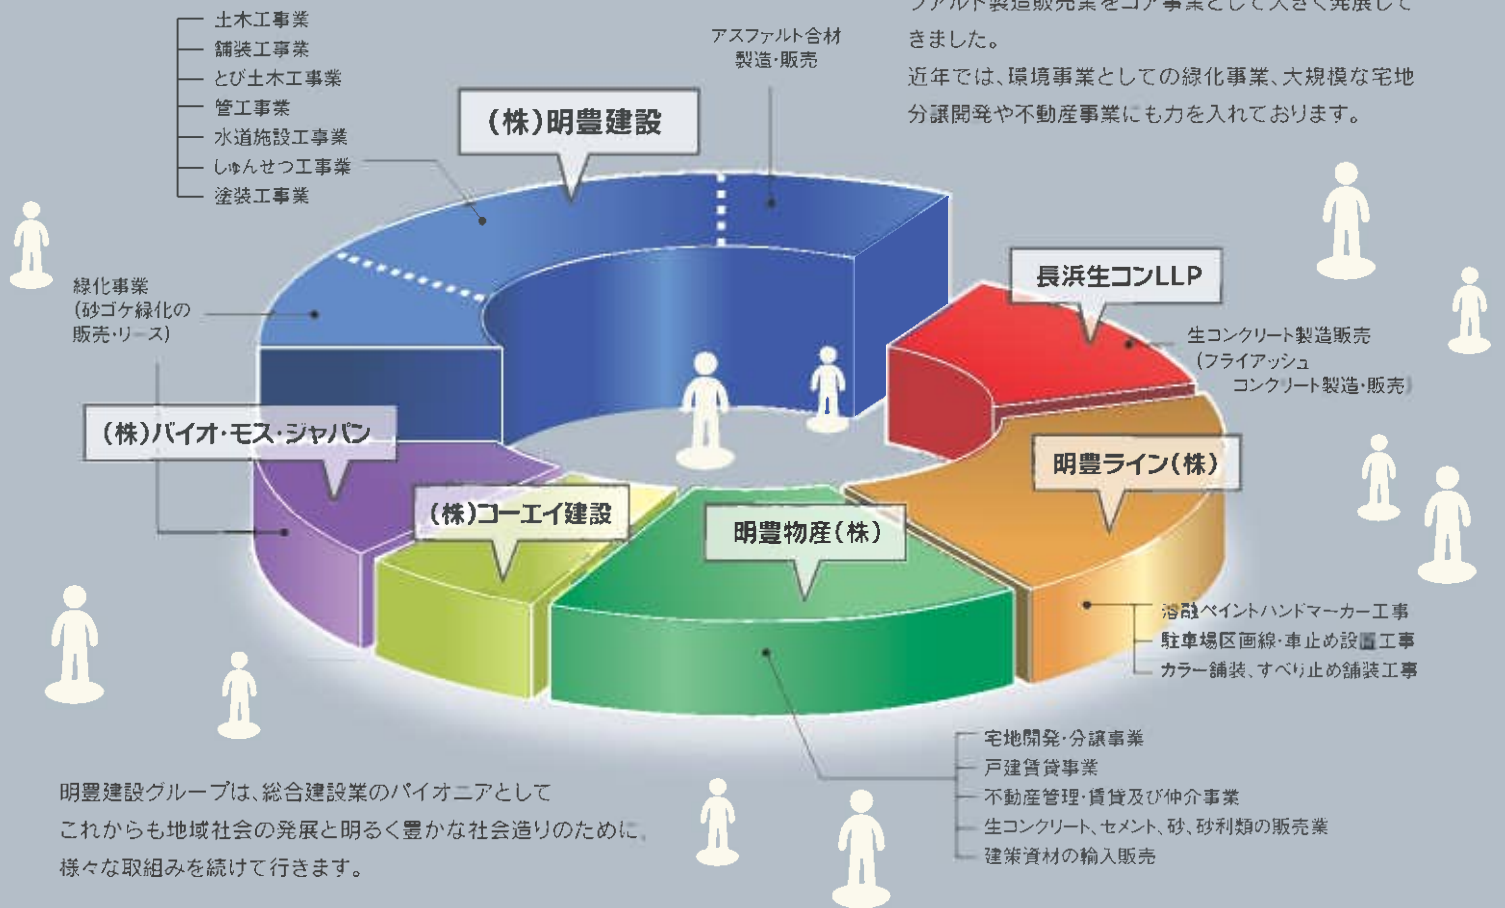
土木工事業
舗装工事業
とび土木工事業
管工事業
水道施設工事業
しゅんせつ工事業
塗装工事業

アスファルト合材
製造·販売

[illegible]ファルト製造販売業をコア事業として大きく発展して
きました。
近年では、環境事業としての緑化事業、大規模な宅地分譲開発や不動産事業にも力を入れております。

(株)明豊建設

緑化事業
(砂ゴケ緑化の
販売·リース)

長浜生コンLLP

生コンクリート製造販売
(フライアッシュ
コンクリート製造·販売)

(株)バイオ·モス·ジャパン

明豊ライン(株)

(株)コーエイ建設

明豊物産(株)

溶融ペイントハンドマーカー工事
駐車場区画線·車止め設置工事
カラー舗装、すべり止め舗装工事

宅地開発·分譲事業
戸建賃貸事業
不動産管理·賃貸及び仲介事業
生コンクリート、セメント、砂、砂利類の販売業
建築資材の輸入販売

明豊建設グループは、総合建設業のパイオニアとして
これからも地域社会の発展と明るく豊かな社会造りのために、
様々な取組みを続けて行きます。